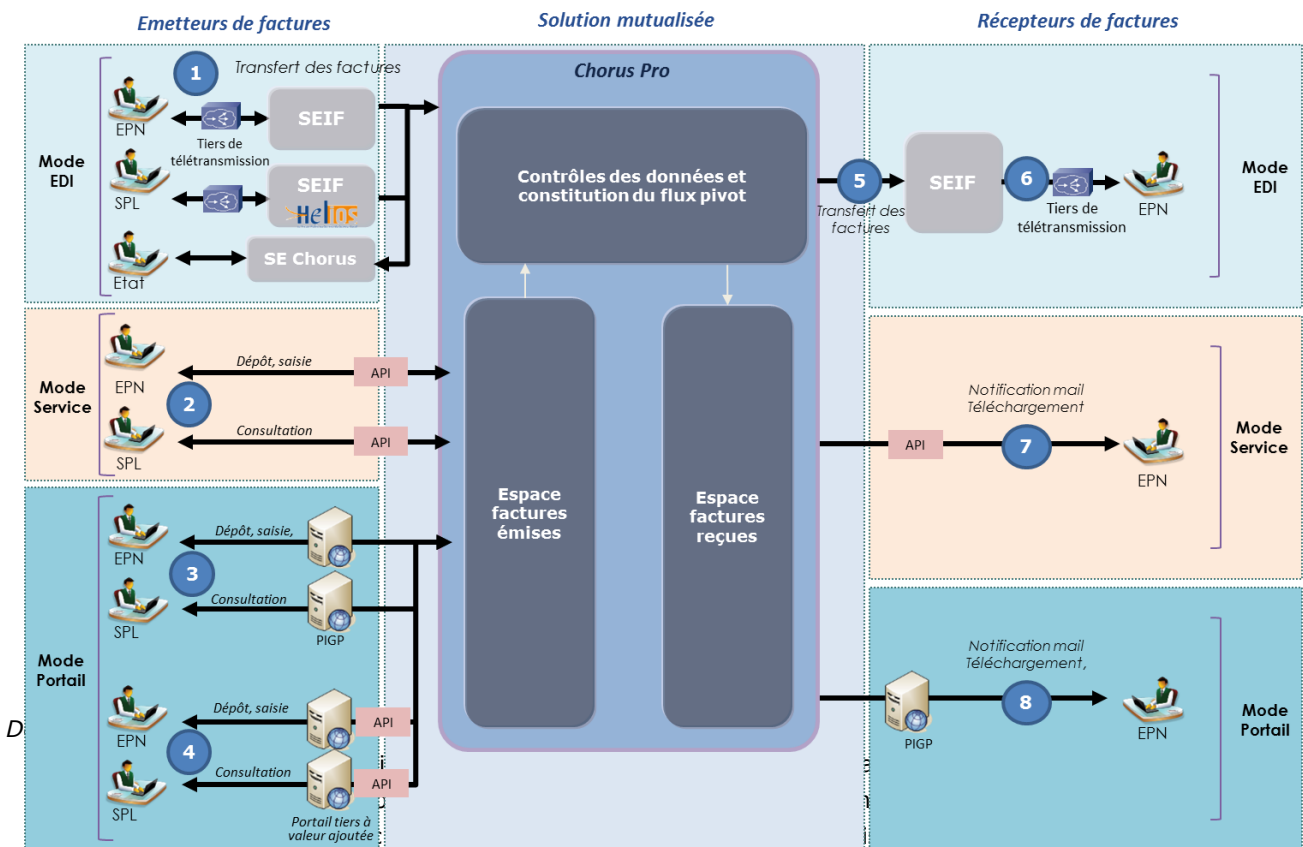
Emetteurs de factures

Solution mutualisée

Récepteurs de factures

1 Transfert des factures

EPN

Tiers de télétransmission

SEIF

Mode EDI

SPL

SEIF

Helios

Etat

SE Chorus

Chorus Pro

Contrôles des données et constitution du flux pivot

5 Transfert des factures

SEIF

6

Tiers de télétransmission

EPN

Mode EDI

Mode Service

EPN

Dépôt, saisie

API

2

SPL

Consultation

API

Notification mail Téléchargement

API

7

EPN

Mode Service

Espace factures émises

Espace factures reçues

EPN

Dépôt, saisie,

3

SPL

Consultation

PIGP

Mode Portail

Notification mail Téléchargement,

PIGP

8

EPN

Mode Portail

D

EPN

Dépôt, saisie

API

4

SPL

Consultation

API

Portail tiers à valeur ajoutée